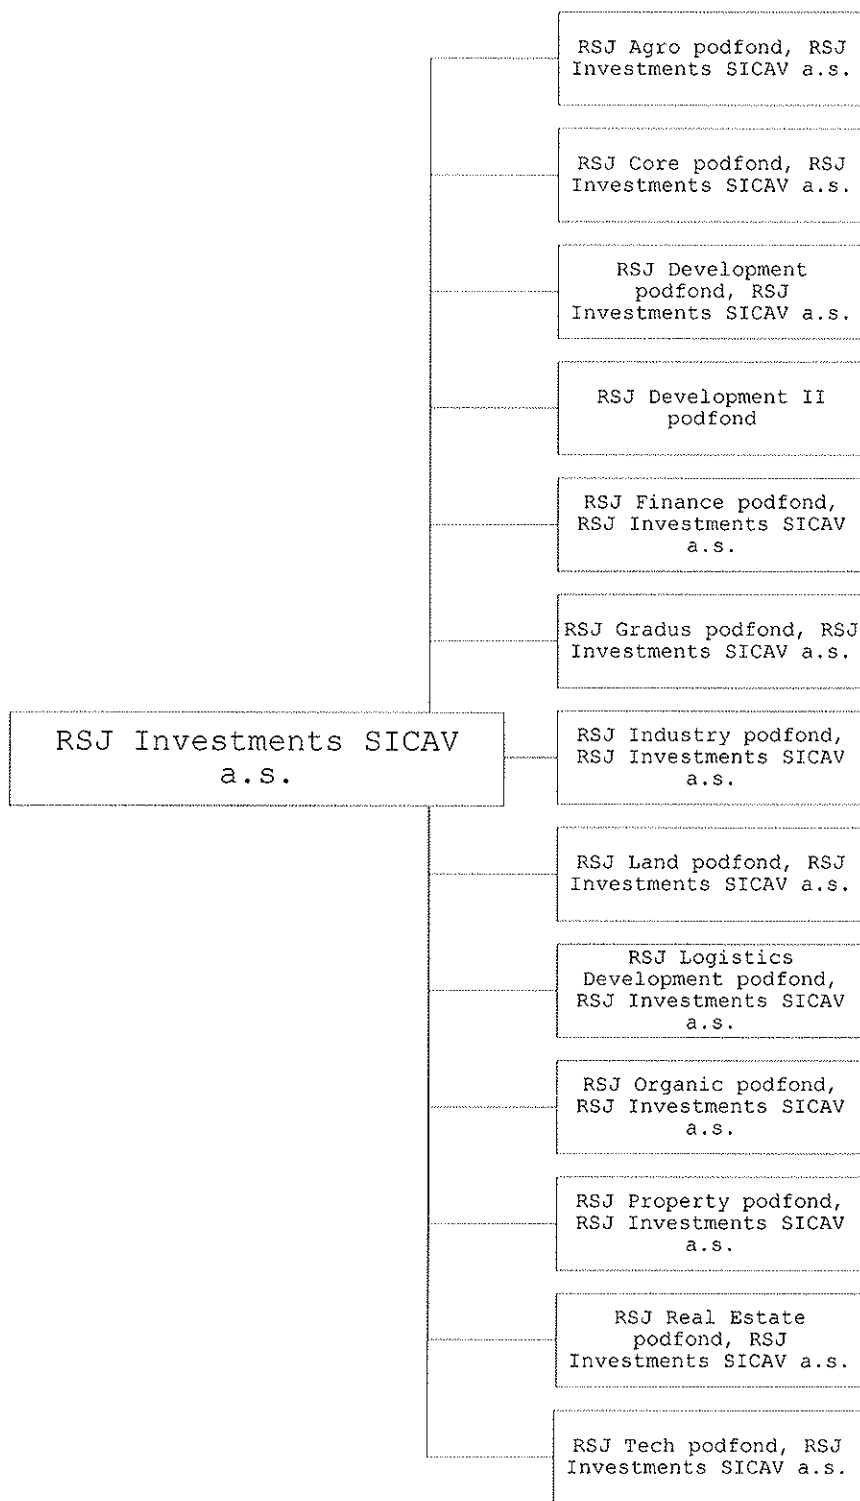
RSJ Investments SICAV a.s.

RSJ Agro podfond, RSJ Investments SICAV a.s.

RSJ Core podfond, RSJ Investments SICAV a.s.

RSJ Development podfond, RSJ Investments SICAV a.s.

RSJ Development II podfond

RSJ Finance podfond, RSJ Investments SICAV a.s.

RSJ Gradus podfond, RSJ Investments SICAV a.s.

RSJ Industry podfond, RSJ Investments SICAV a.s.

RSJ Land podfond, RSJ Investments SICAV a.s.

RSJ Logistics Development podfond, RSJ Investments SICAV a.s.

RSJ Organic podfond, RSJ Investments SICAV a.s.

RSJ Property podfond, RSJ Investments SICAV a.s.

RSJ Real Estate podfond, RSJ Investments SICAV a.s.

RSJ Tech podfond, RSJ Investments SICAV a.s.